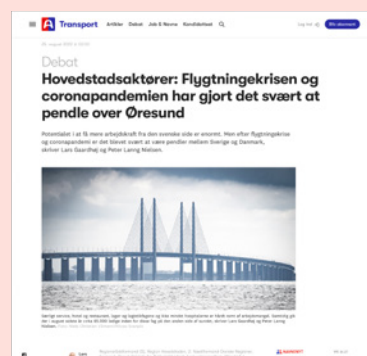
A Transport Artikler Debat Job & Navne Kandidatbasen

Log ind Bliv abonnent

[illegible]

Debat

Hovedstadsaktører: Flygtningekrisen og coronapandemien har gjort det svært at pendle over Øresund

Potentialet i at få mere arbejdskraft fra den svenske side er enormt. Men efter flygtningekrise og coronapandemi er det blevet svært at være pendler mellem Sverige og Danmark, skriver Lars Gaardhøj og Peter Lanng Nielsen.

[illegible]

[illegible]